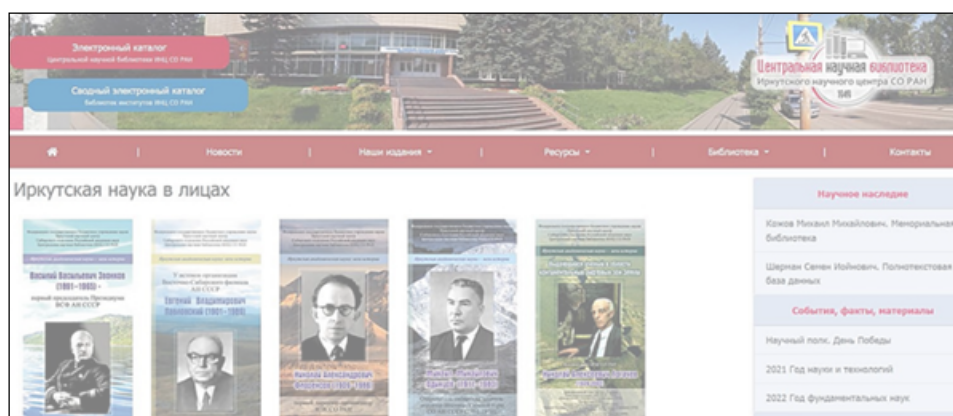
Электронный каталог
Центральной научной библиотеки ИНЦ СО РАН

Сводный электронный каталог
Библиотек институтов ИНЦ СО РАН

Центральная научная библиотека
Иркутского научного центра СО РАН

Новости | Наши издания ▾ | Ресурсы ▾ | Библиотека ▾ | Контакты

Иркутская наука в лицах

Василий Васильевич Звонков (1891–1965) – первый председатель Президиума ВСФ АН СССР

Евгений Владимирович Павловский (1901–1985)

Николай Александрович Флоренсов (1909–1986)

Михаил Михайлович Одинцов (1911–1993)

Научное наследие

Кожов Михаил Михайлович. Мемориальная библиотека

Шерман Семен Иойнович. Полнотекстовая база данных

События, факты, материалы

Научный полк. День Победы

2021 Год науки и технологий

2022 Год фундаментальных наук